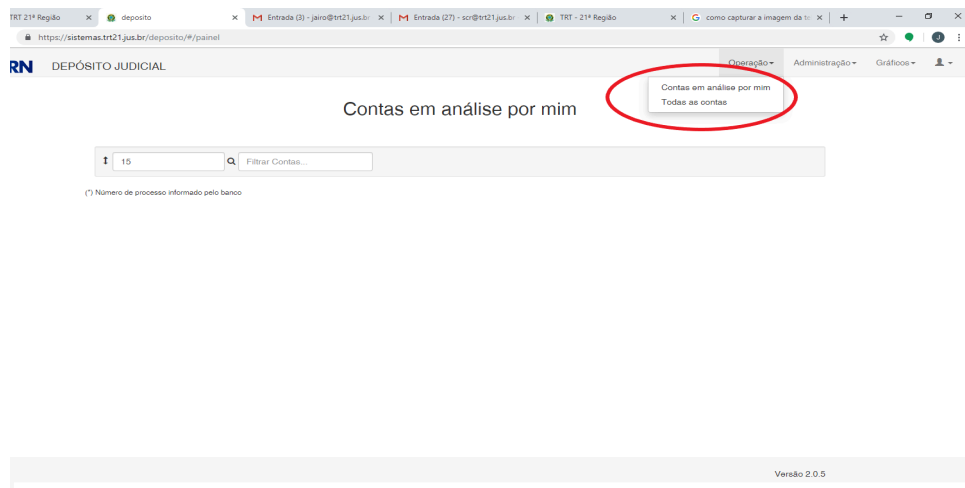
TRT 21ª Região ×
deposito ×
Entrada (3) - jairo@trt21.jus.br ×
Entrada (27) - scr@trt21.jus.br ×
TRT - 21ª Região ×
como capturar a imagem da te ×
+

https://sistemas.trt21.jus.br/deposito/#/painel

RN DEPÓSITO JUDICIAL

Operação▾ Administração▾ Gráficos▾

Contas em análise por mim
Todas as contas

Contas em análise por mim

15

Filtrar Contas...

(*) Número de processo informado pelo banco

Versão 2.0.5